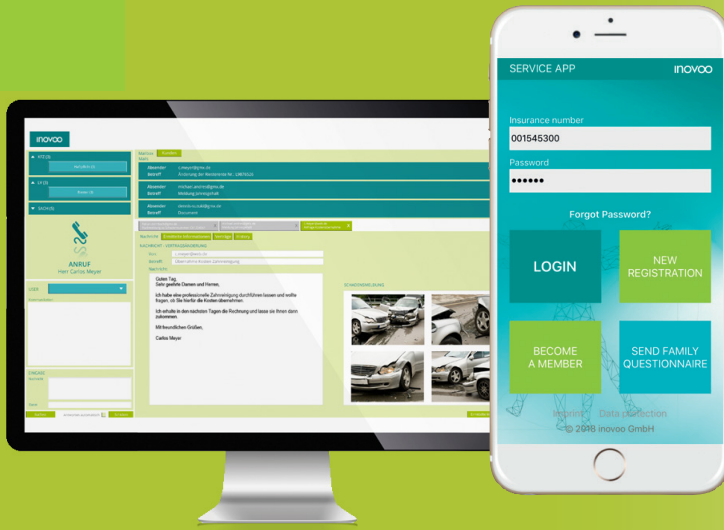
inovoo

ANRUF
Herr Carlos Meyer

Absender c.meyer@gmx.de
Betreff Änderung der Bestellung

Absender michael.unterer@gmx.de
Betreff Meldung Unfall

Absender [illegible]
Betreff Dokument

Guten Tag,
Sehr geehrte Damen und Herren,

Ich habe eine professionelle Zahnreinigung durchführen lassen und wollte fragen, ob Sie hierfür die Kosten übernehmen.

Ich erhalte in den nächsten Tagen die Rechnung und lasse sie Ihnen dann zukommen.

Mit freundlichen Grüßen,

Carlos Meyer

SERVICE APP inovoo

Insurance number
001545300

Password
••••••

Forgot Password?

LOGIN

NEW REGISTRATION

BECOME A MEMBER

SEND FAMILY QUESTIONNAIRE

Imprint Data protection
© 2018 inovoo GmbH